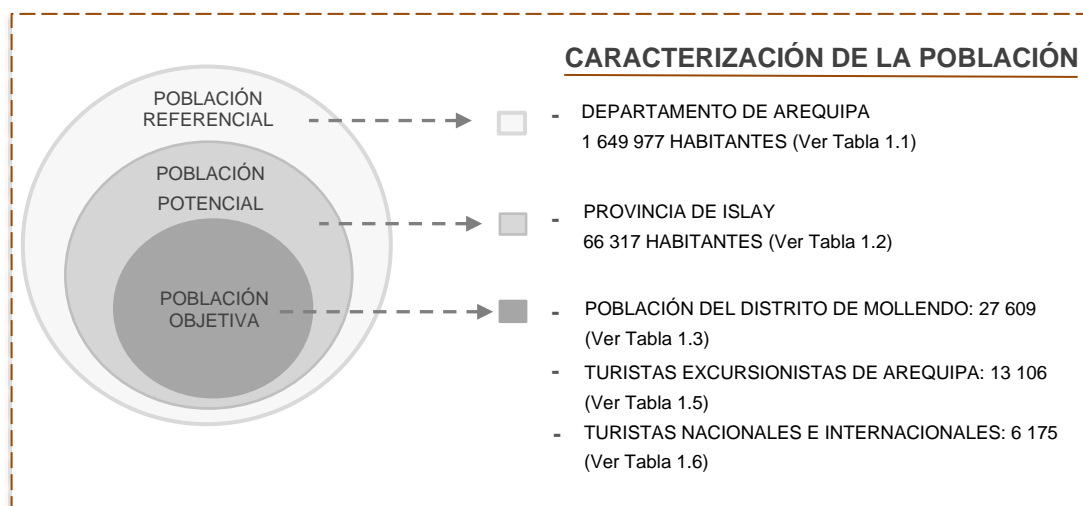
CARACTERIZACIÓN DE LA POBLACIÓN

POBLACIÓN REFERENCIAL

POBLACIÓN POTENCIAL

POBLACIÓN OBJETIVA

- DEPARTAMENTO DE AREQUIPA
1 649 977 HABITANTES (Ver Tabla 1.1)

- PROVINCIA DE ISLAY
66 317 HABITANTES (Ver Tabla 1.2)

- POBLACIÓN DEL DISTRITO DE MOLLENDO: 27 609 (Ver Tabla 1.3)

- TURISTAS EXCURSIONISTAS DE AREQUIPA: 13 106 (Ver Tabla 1.5)

- TURISTAS NACIONALES E INTERNACIONALES: 6 175 (Ver Tabla 1.6)